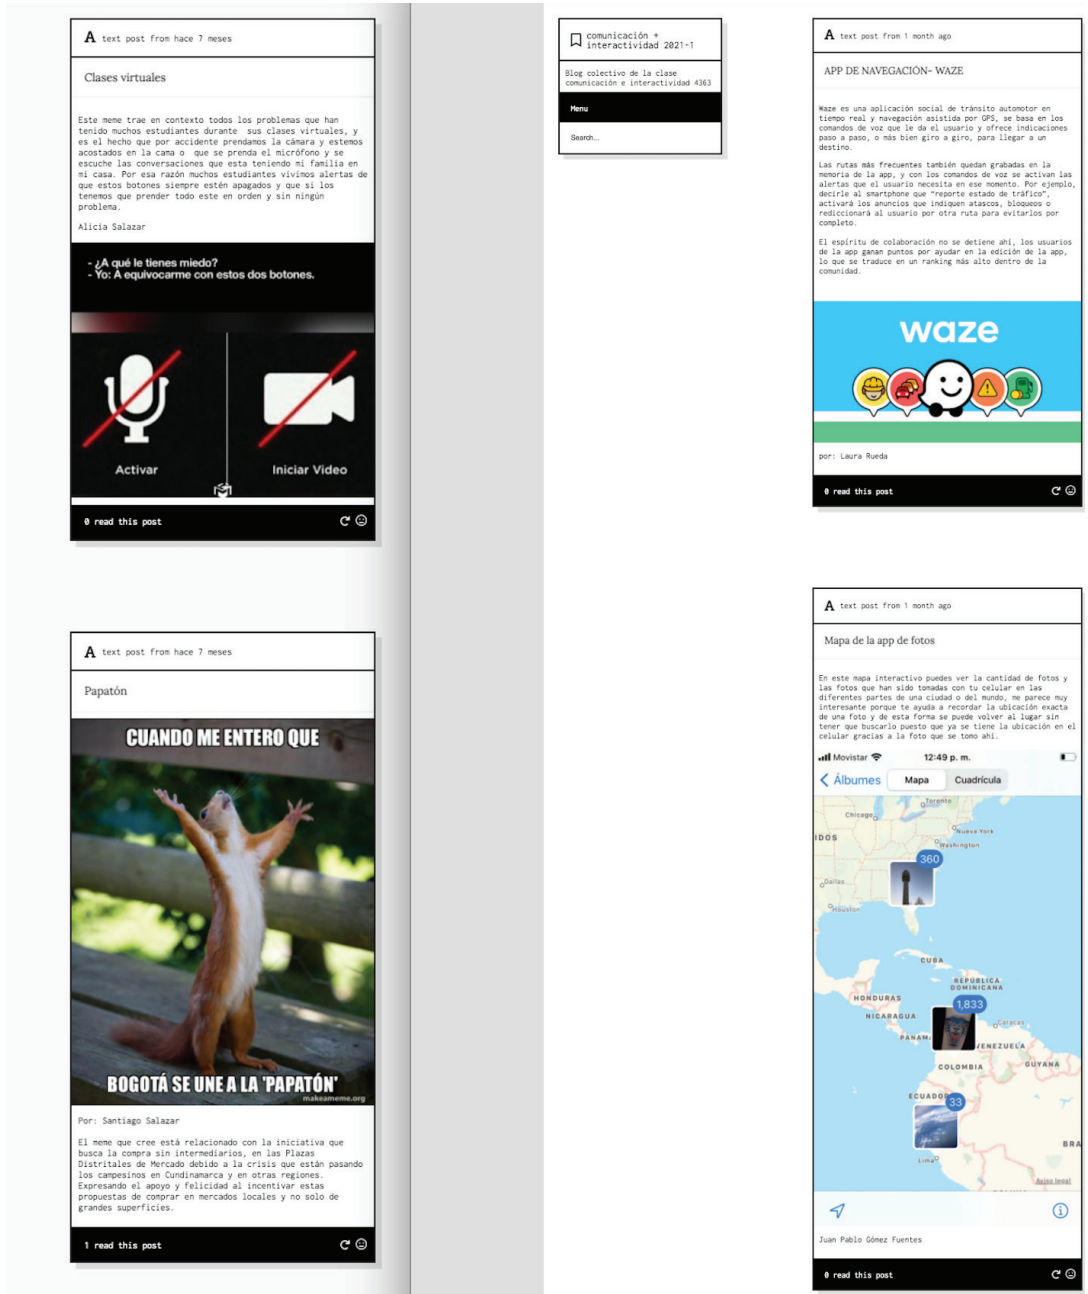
A text post from hace 7 meses

Clases virtuales

Este meme trae en contexto todos los problemas que han tenido muchos estudiantes durante sus clases virtuales, y es el hecho que por accidente prendamos la cámara y estemos acostados en la cama o que se prenda el micrófono y se escuche las conversaciones que esta teniendo mi familia en mi casa. Por esa razón muchos estudiantes vivimos alertas de que estos botones siempre estén apagados y que si los tenemos que prender todo este en orden y sin ningún problema.

Alicia Salazar

- ¿A qué le tienes miedo?
- Yo: A equivocarme con estos dos botones.

Activar

Iniciar Video

0 read this post

A text post from hace 7 meses

Papatón

CUANDO ME ENTERO QUE

BOGOTÁ SE UNE A LA 'PAPATÓN'

makeameme.org

Por: Santiago Salazar

El meme que cree está relacionado con la iniciativa que busca la compra sin intermediarios, en las Plazas Distritales de Mercado debido a la crisis que están pasando los campesinos en Cundinamarca y en otras regiones. Expresando el apoyo y felicidad al incentivar estas propuestas de comprar en mercados locales y no solo de grandes superficies.

1 read this post

comunicación + interactividad 2021-1

Blog colectivo de la clase comunicación e interactividad 4363

Menu

Search...

A text post from 1 month ago

APP DE NAVEGACIÓN- WAZE

Waze es una aplicación social de tránsito automotor en tiempo real y navegación asistida por GPS, se basa en los comandos de voz que le da el usuario y ofrece indicaciones paso a paso, o más bien giro a giro, para llegar a un destino.

Las rutas más frecuentes también quedan grabadas en la memoria de la app, y con los comandos de voz se activan las alertas que el usuario necesita en ese momento. Por ejemplo, decirle al smartphone que "reporte estado de tráfico", activará los anuncios que indiquen atascos, bloqueos o redireccionará al usuario por otra ruta para evitarlos por completo.

El espíritu de colaboración no se detiene ahí, los usuarios de la app ganan puntos por ayudar en la edición de la app, lo que se traduce en un ranking más alto dentro de la comunidad.

waze

por: Laura Rueda

0 read this post

A text post from 1 month ago

Mapa de la app de fotos

En este mapa interactivo puedes ver la cantidad de fotos y las fotos que han sido tomadas con tu celular en las diferentes partes de una ciudad o del mundo, me parece muy interesante porque te ayuda a recordar la ubicación exacta de una foto y de esta forma se puede volver al lugar sin tener que buscarlo puesto que ya se tiene la ubicación en el celular gracias a la foto que se tomo ahí.

Movistar 12:49 p. m.

Álbumes Mapa Cuadrícula

Toronto Chicago Nueva York IDOS Washington 360 Dallas Houston CUBA REPÚBLICA DOMINICANA HONDURAS 1,833 NICARAGUA Caracas PANAMÁ VENEZUELA GUYANA COLOMBIA ECUADOR 33 BRA Lima Aviso legal

Juan Pablo Gómez Fuentes

0 read this post